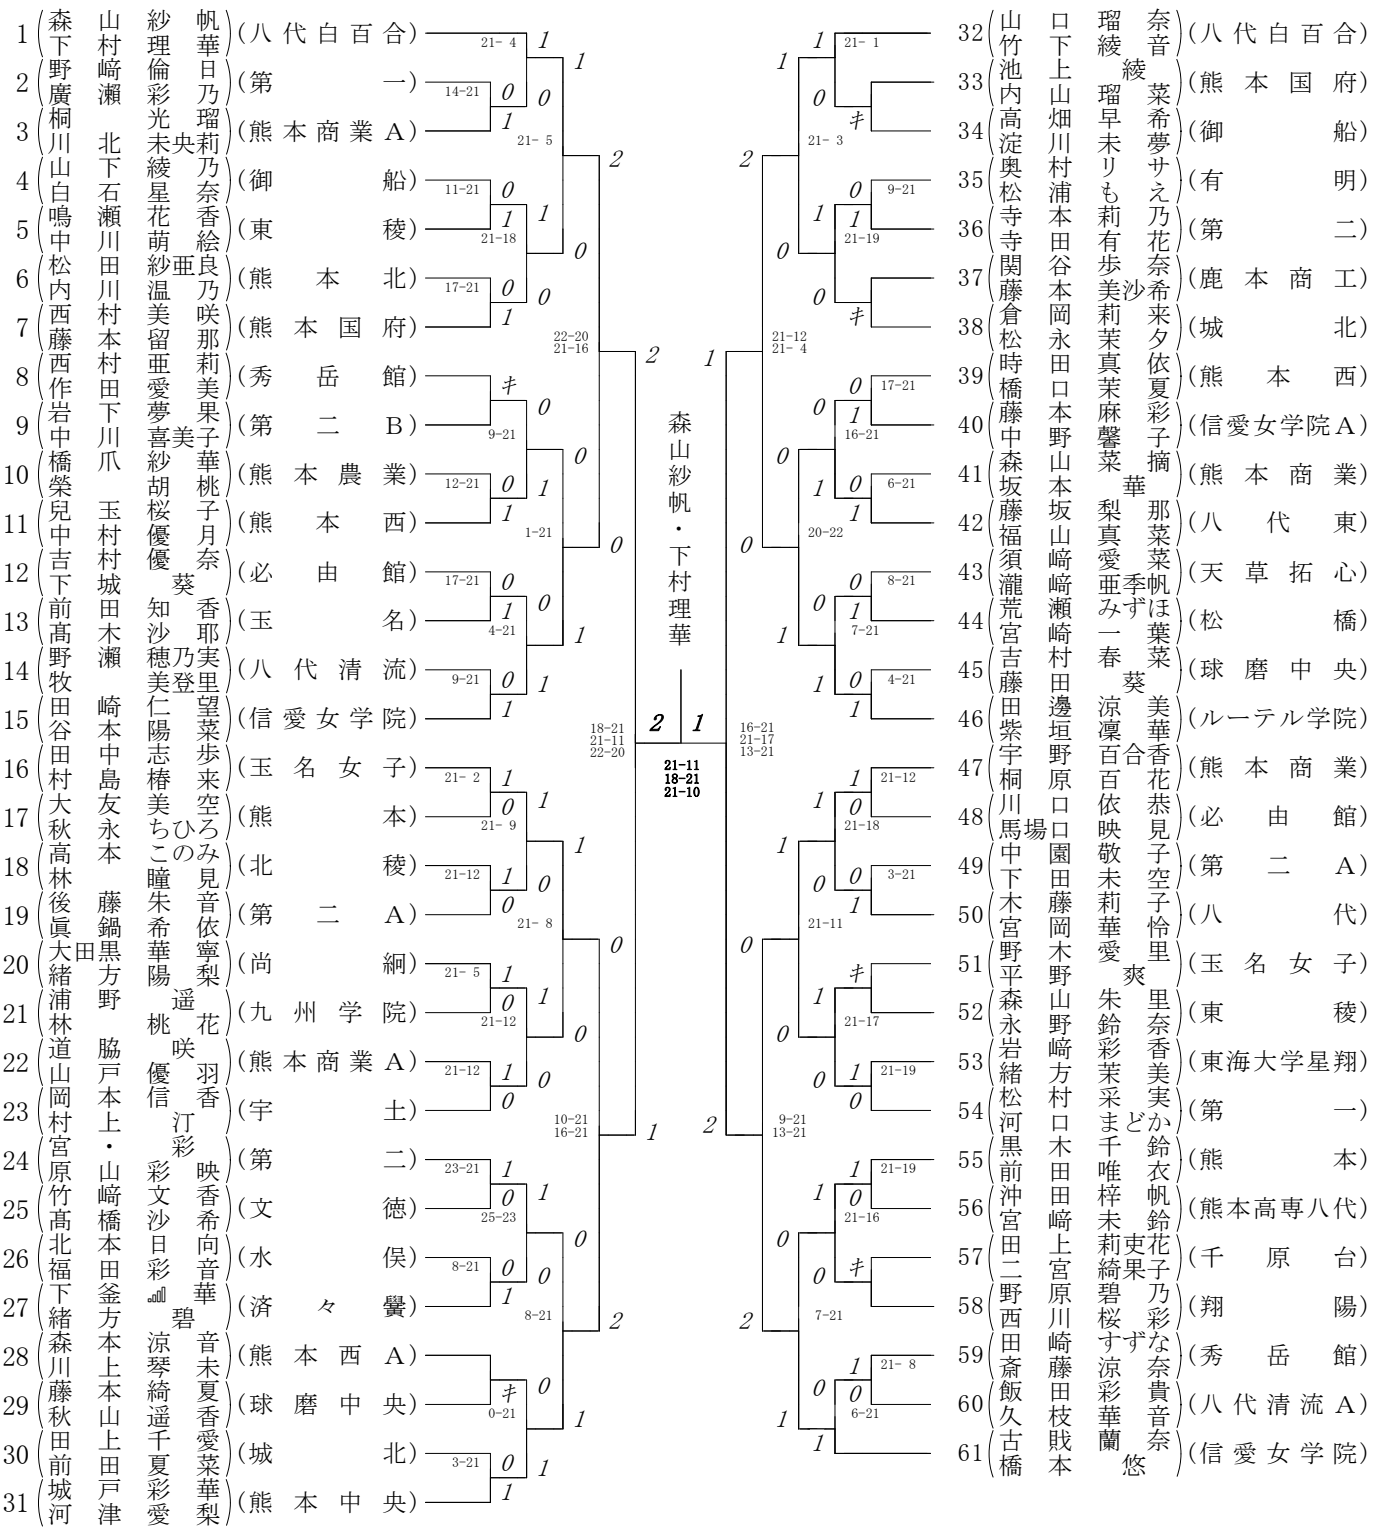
1 森山紗帆 下村理華（八代白百合）
2 野﨑倫日 廣瀬彩乃（第一）
3 桐光瑠 川北未央莉（熊本商業A）
4 山下綾乃 白石星奈（御船）
5 鳴瀬花香 中川萌絵（東稜）
6 松田紗亜良 内川温乃（熊本北）
7 西村美咲 藤本留那（熊本国府）
8 西村亜莉 作田愛美（秀岳館）
9 岩下夢果 中川喜美子（第二B）
10 橋爪紗華 榮胡桃（熊本農業）
11 兒玉桜子 中村優月（熊本西）
12 吉村優奈 下城葵（必由館）
13 前田知香 髙木沙耶（玉名）
14 野瀬穂乃実 牧美登里（八代清流）
15 田﨑仁望 谷本陽菜（信愛女学院）
16 田中志歩 村島椿来（玉名女子）
17 大友美空 秋永ちひろ（熊本）
18 高本このみ 林瞳見（北稜）
19 後藤朱音 眞鍋希依（第二A）
20 大田黒華寧 緒方陽梨（尚絅）
21 浦野遥 林桃花（九州学院）
22 道脇咲 山戸優羽（熊本商業A）
23 岡本信香 村上汀（宇土）
24 宮・山彩 原彩映（第二）
25 竹﨑文香 髙橋沙希（文徳）
26 北本日向 福田彩音（水俣）
27 下釜華 緒方碧（済々黌）
28 森本涼音 川上琴未（熊本西A）
29 藤本綺夏 秋山遥香（球磨中央）
30 田上千愛 前田夏菜（城北）
31 城戸彩華 河津愛梨（熊本中央）

32 山口瑠奈 竹下綾音（八代白百合）
33 池上綾 内山瑠菜（熊本国府）
34 高畑早希 淀川未夢（御船）
35 奥村リサえ 松浦も（有明）
36 寺本莉乃 寺田有花（第二）
37 関谷歩奈 藤本美沙希（鹿本商工）
38 倉岡莉来 松永茉夕（城北）
39 時田真依 橋口茉夏（熊本西）
40 藤本麻彩 中野馨子（信愛女学院A）
41 森山菜摘 坂本華（熊本商業）
42 藤坂梨那 福山真菜（八代東）
43 須﨑愛菜 瀧﨑亜季帆（天草拓心）
44 荒瀬みずほ 宮﨑一葉（松橋）
45 吉村春菜 藤田葵（球磨中央）
46 田邊涼美 紫垣凜華（ルーテル学院）
47 宇野百合香 桐原百花（熊本商業）
48 川口依恭 馬場口映見（必由館）
49 中園敬子 下田未空（第二A）
50 木藤莉子 宮岡華怜（八代）
51 野木愛里 平野爽（玉名女子）
52 森山朱里 永野鈴奈（東稜）
53 岩﨑彩香 緒方茉美（東海大学星翔）
54 松村采実 河口まどか（第一）
55 黒木千鈴 前田唯衣（熊本）
56 沖田梓帆 宮﨑未鈴（熊本高専八代）
57 田上莉吏花 二宮綺果子（千原台）
58 野原碧乃 西川桜彩（翔陽）
59 田﨑すずな 斎藤涼奈（秀岳館）
60 飯田彩貴 久枝華音（八代清流A）
61 古賎蘭奈 橋本悠（信愛女学院）

森山紗帆・下村理華

21-4 14-21 21-5 11-21 21-18 17-21 22-20 21-16 キ 9-21 12-21 1-21 17-21 4-21 9-21 18-21 21-11 22-20 21-2 21-9 21-12 21-8 21-5 21-12 21-12 10-21 16-21 23-21 25-23 8-21 8-21 キ 0-21 3-21
21-1 キ 21-3 9-21 21-19 キ 21-12 21-4 17-21 16-21 6-21 20-22 8-21 7-21 4-21 16-21 21-17 13-21 21-12 21-18 3-21 21-11 キ 21-17 21-19 9-21 13-21 21-19 21-16 キ 7-21 21-8 6-21
2 1 21-11 18-21 21-10